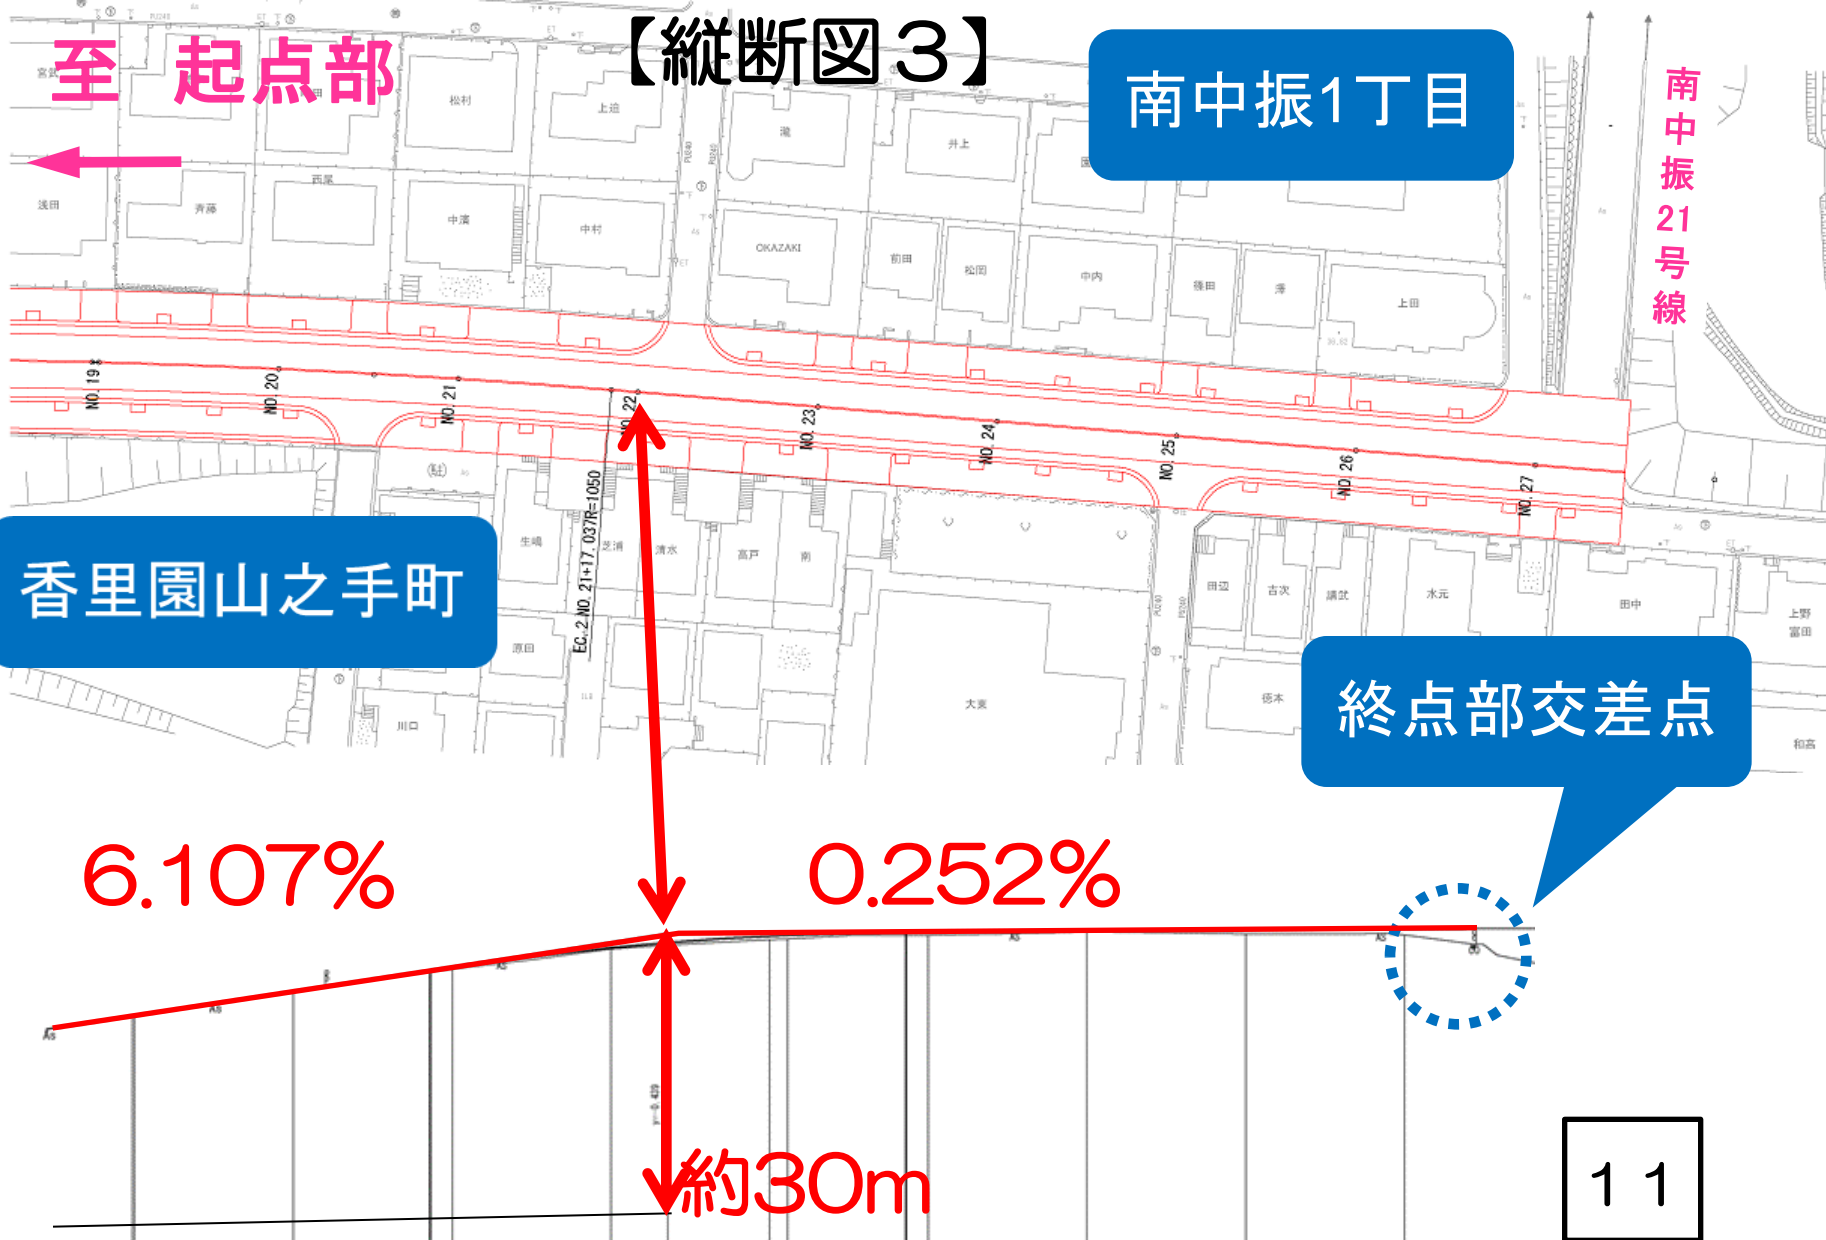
至　起点部

【縦断図３】

南中振1丁目

南中振21号線

香里園山之手町

終点部交差点

6.107%

0.252%

約30m

NO.19

NO.20

NO.21

NO.22

NO.23

NO.24

NO.25

NO.26

NO.27

EC.2 NO.21+17.037R=1050

松村

上迫

滝

井上

浅田

斉藤

西尾

中濱

中村

OKAZAKI

前田

松岡

中内

徳田

澤

上田

生嶋

芝浦

清水

高戸

南

原田

川口

大東

田辺

古次

讃岐

水元

徳本

田中

上野

富田

和高

１１